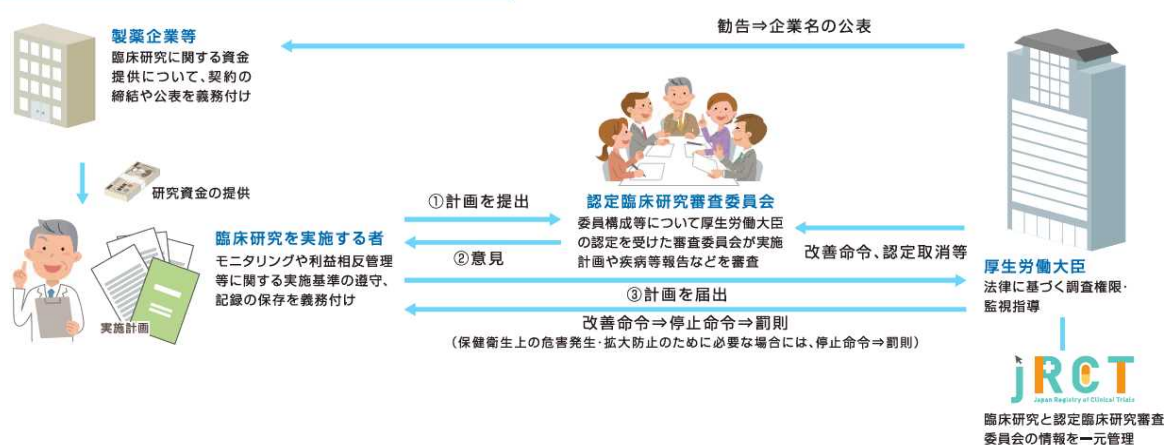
製薬企業等
臨床研究に関する資金提供について、契約の締結や公表を義務付け

勧告⇒企業名の公表

研究資金の提供

認定臨床研究審査委員会
委員構成等について厚生労働大臣の認定を受けた審査委員会が実施計画や疾病等報告などを審査

①計画を提出

②意見

臨床研究を実施する者
モニタリングや利益相反管理等に関する実施基準の遵守、記録の保存を義務付け

実施計画

改善命令、認定取消等

厚生労働大臣
法律に基づく調査権限・監視指導

③計画を届出

改善命令⇒停止命令⇒罰則
（保健衛生上の危害発生・拡大防止のために必要な場合には、停止命令⇒罰則）

jRCT
Japan Registry of Clinical Trials

臨床研究と認定臨床研究審査委員会の情報を一元管理